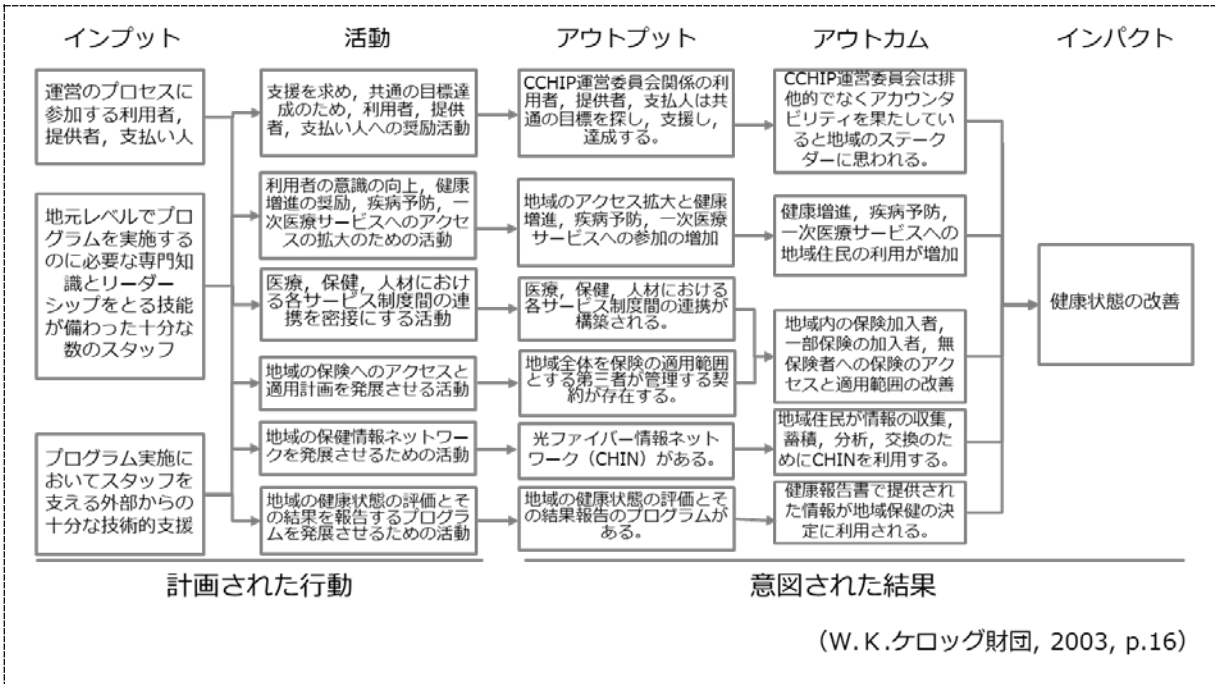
インプット

活動

アウトプット

アウトカム

インパクト

運営のプロセスに参加する利用者，提供者，支払い人

地元レベルでプログラムを実施するのに必要な専門知識とリーダーシップをとる技能が備わった十分な数のスタッフ

プログラム実施においてスタッフを支える外部からの十分な技術的支援

支援を求め，共通の目標達成のため，利用者，提供者，支払い人への奨励活動

利用者の意識の向上，健康増進の奨励，疾病予防，一次医療サービスへのアクセスの拡大のための活動

医療，保健，人材における各サービス制度間の連携を密接にする活動

地域の保険へのアクセスと適用計画を発展させる活動

地域の保健情報ネットワークを発展させるための活動

地域の健康状態の評価とその結果を報告するプログラムを発展させるための活動

CCHIP運営委員会関係の利用者，提供者，支払人は共通の目標を探し，支援し，達成する。

地域のアクセス拡大と健康増進，疾病予防，一次医療サービスへの参加の増加

医療，保健，人材における各サービス制度間の連携が構築される。

地域全体を保険の適用範囲とする第三者が管理する契約が存在する。

光ファイバー情報ネットワーク（CHIN）がある。

地域の健康状態の評価とその結果報告のプログラムがある。

CCHIP運営委員会は排他的でなくアカウンタビリティを果たしていると地域のステークダーに思われる。

健康増進，疾病予防，一次医療サービスへの地域住民の利用が増加

地域内の保険加入者，一部保険の加入者，無保険者への保険のアクセスと適用範囲の改善

地域住民が情報の収集，蓄積，分析，交換のためにCHINを利用する。

健康報告書で提供された情報が地域保健の決定に利用される。

健康状態の改善

計画された行動

意図された結果

（W.K.ケロッグ財団, 2003, p.16）